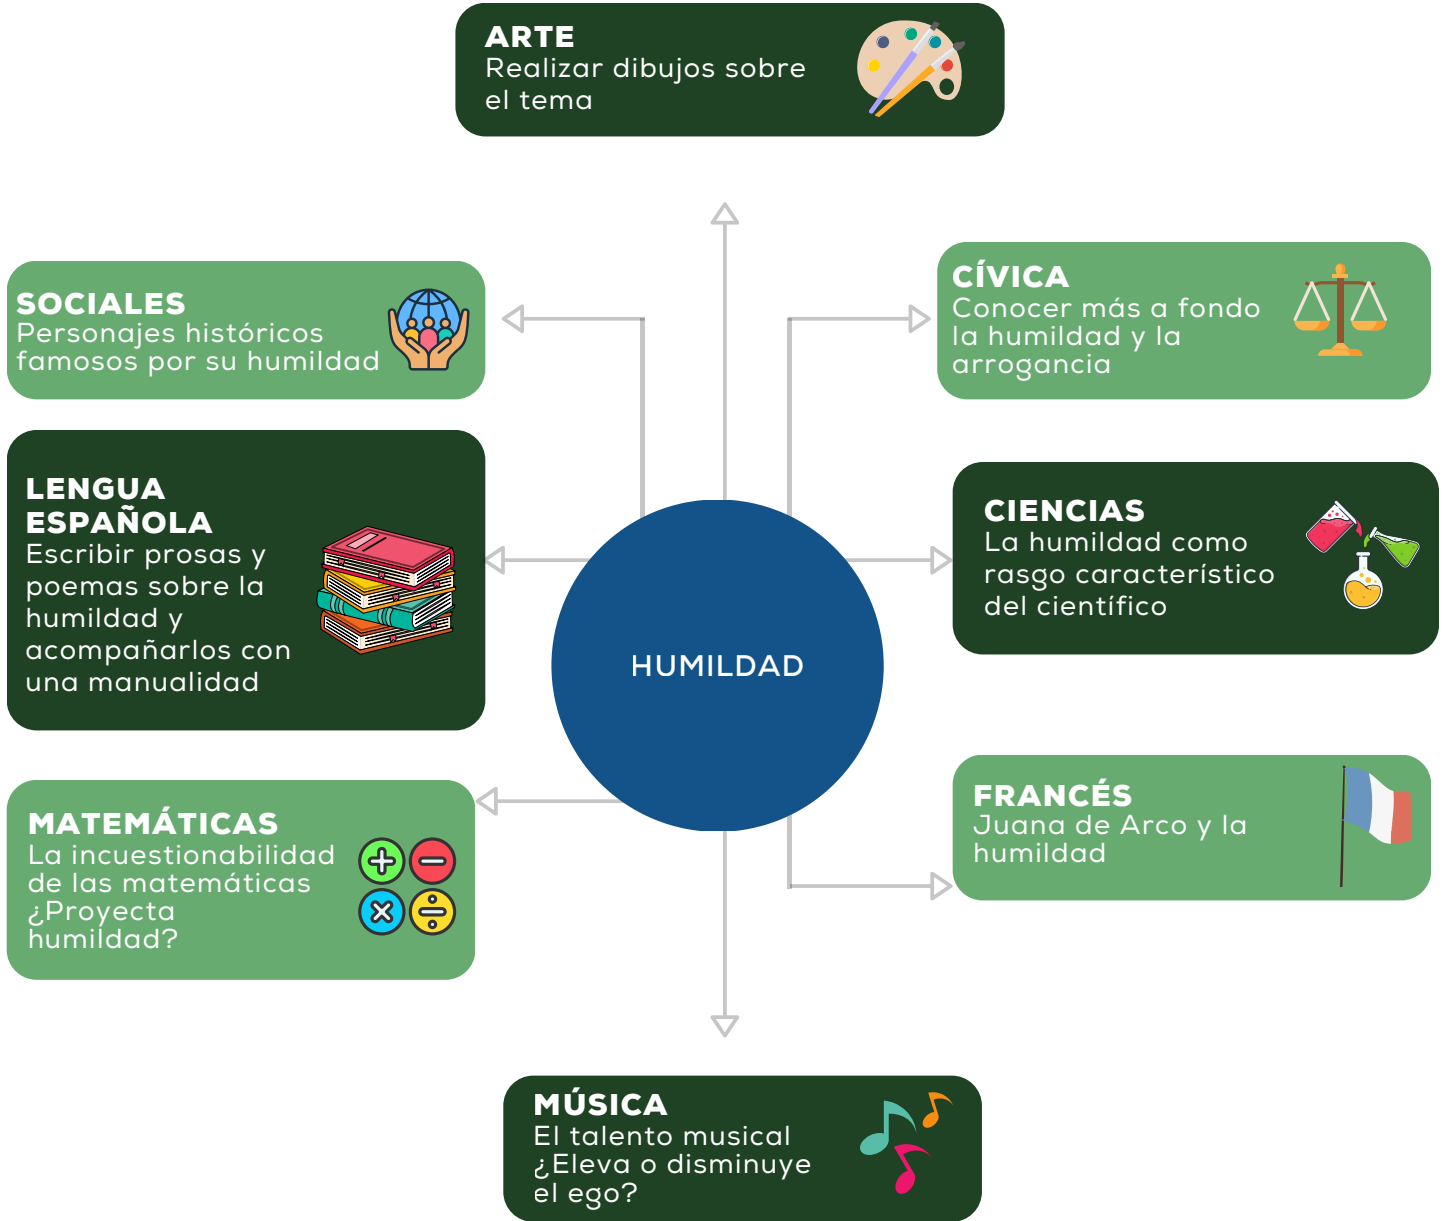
ARTE
Realizar dibujos sobre el tema

SOCIALES
Personajes históricos famosos por su humildad

CÍVICA
Conocer más a fondo la humildad y la arrogancia

LENGUA ESPAÑOLA
Escribir prosas y poemas sobre la humildad y acompañarlos con una manualidad

CIENCIAS
La humildad como rasgo característico del científico

HUMILDAD

MATEMÁTICAS
La incuestionabilidad de las matemáticas ¿Proyecta humildad?

FRANCÉS
Juana de Arco y la humildad

MÚSICA
El talento musical ¿Eleva o disminuye el ego?